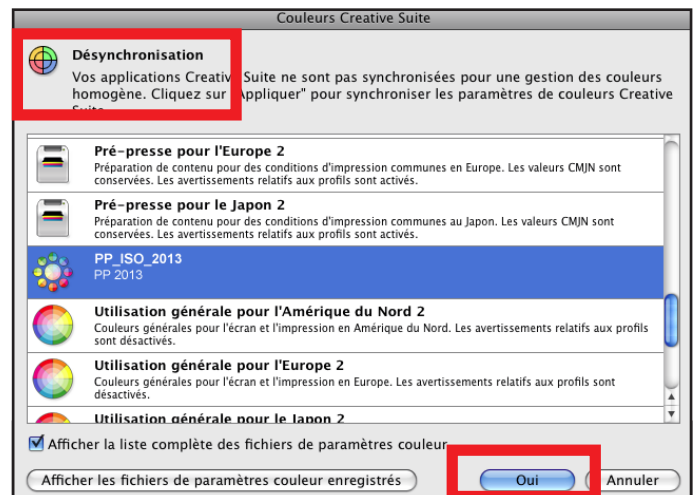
Couleurs Creative Suite

Désynchronisation

Vos applications Creative Suite ne sont pas synchronisées pour une gestion des couleurs homogène. Cliquez sur "Appliquer" pour synchroniser les paramètres de couleurs Creative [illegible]

Pré-presse pour l'Europe 2
Préparation de contenu pour des conditions d'impression communes en Europe. Les valeurs CMJN sont conservées. Les avertissements relatifs aux profils sont activés.

Pré-presse pour le Japon 2
Préparation de contenu pour des conditions d'impression communes au Japon. Les valeurs CMJN sont conservées. Les avertissements relatifs aux profils sont activés.

PP_ISO_2013
PP 2013

Utilisation générale pour l'Amérique du Nord 2
Couleurs générales pour l'écran et l'impression en Amérique du Nord. Les avertissements relatifs aux profils sont désactivés.

Utilisation générale pour l'Europe 2
Couleurs générales pour l'écran et l'impression en Europe. Les avertissements relatifs aux profils sont désactivés.

Utilisation générale pour le Japon 2

Afficher la liste complète des fichiers de paramètres couleur

Afficher les fichiers de paramètres couleur enregistrés

Oui

Annuler